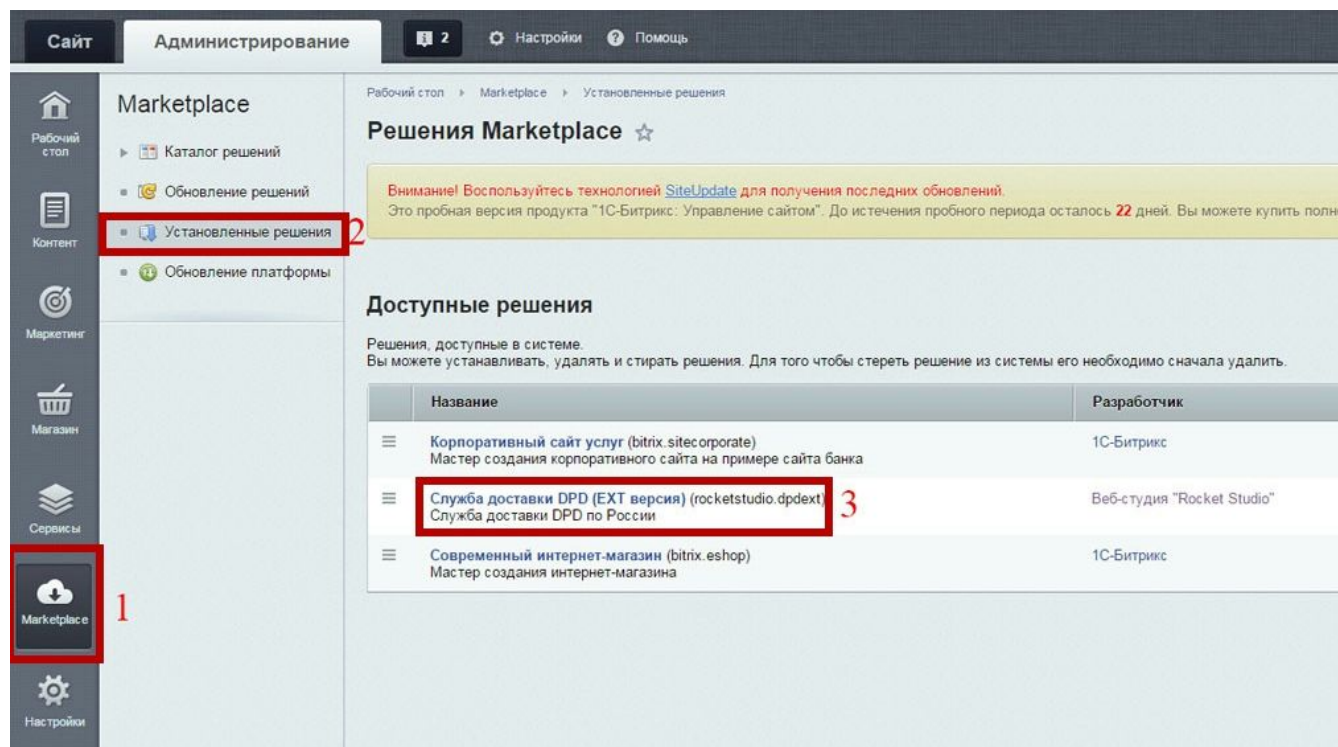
Сайт Администрирование 2 Настройки Помощь

Рабочий стол
Контент
Маркетинг
Магазин
Сервисы
Marketplace
1
Настройки

Marketplace
Каталог решений
Обновление решений
Установленные решения
2
Обновление платформы

Рабочий стол › Marketplace › Установленные решения

Решения Marketplace

Внимание! Воспользуйтесь технологией SiteUpdate для получения последних обновлений.
Это пробная версия продукта "1С-Битрикс: Управление сайтом". До истечения пробного периода осталось 22 дней. Вы можете купить полн

Доступные решения

Решения, доступные в системе.
Вы можете устанавливать, удалять и стирать решения. Для того чтобы стереть решение из системы его необходимо сначала удалить.

| Название | Разработчик |
|---|---|
| Корпоративный сайт услуг (bitrix.sitecorporate) Мастер создания корпоративного сайта на примере сайта банка | 1С-Битрикс |
| Служба доставки DPD (EXT версия) (rocketstudio.dpdext) Служба доставки DPD по России 3 | Веб-студия "Rocket Studio" |
| Современный интернет-магазин (bitrix.eshop) Мастер создания интернет-магазина | 1С-Битрикс |